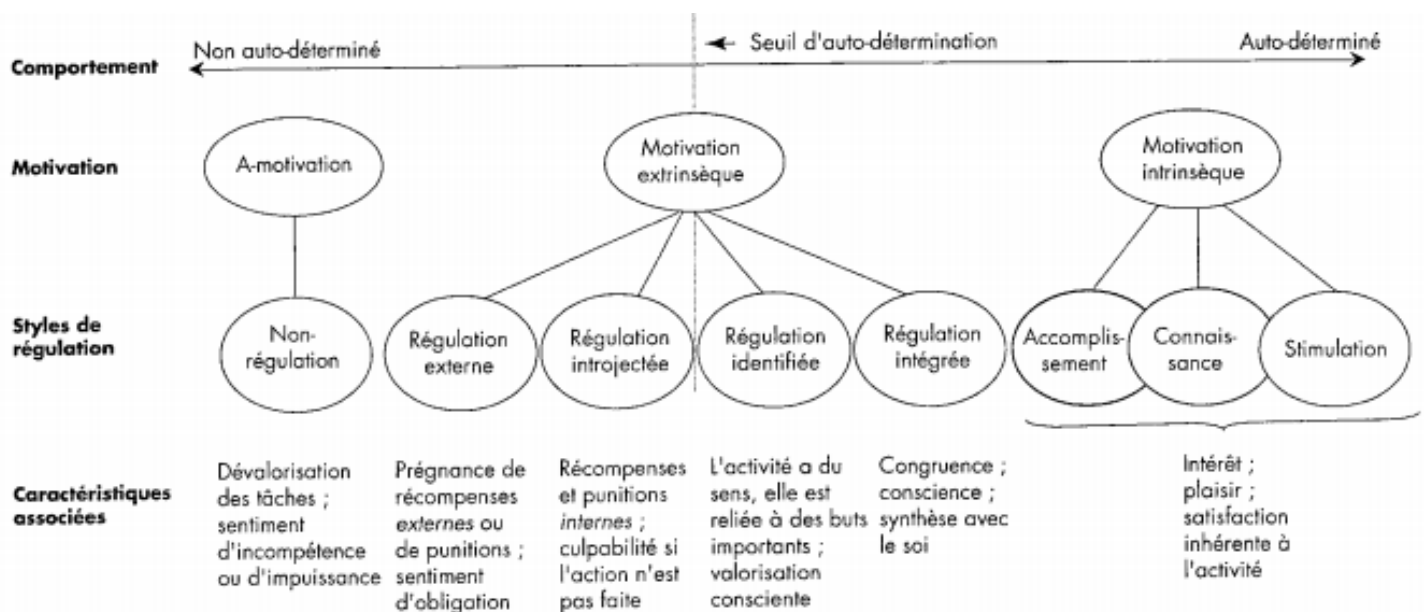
Non auto-déterminé

← Seuil d'auto-détermination

Auto-déterminé

Comportement

Motivation

A-motivation

Motivation extrinsèque

Motivation intrinsèque

Styles de régulation

Non-régulation

Régulation externe

Régulation introjectée

Régulation identifiée

Régulation intégrée

Accomplissement

Connaissance

Stimulation

Caractéristiques associées

Dévalorisation des tâches ; sentiment d'incompétence ou d'impuissance

Prégnance de récompenses *externes* ou de punitions ; sentiment d'obligation

Récompenses et punitions *internes* ; culpabilité si l'action n'est pas faite

L'activité a du sens, elle est reliée à des buts importants ; valorisation consciente

Congruence ; conscience ; synthèse avec le soi

Intérêt ; plaisir ; satisfaction inhérente à l'activité